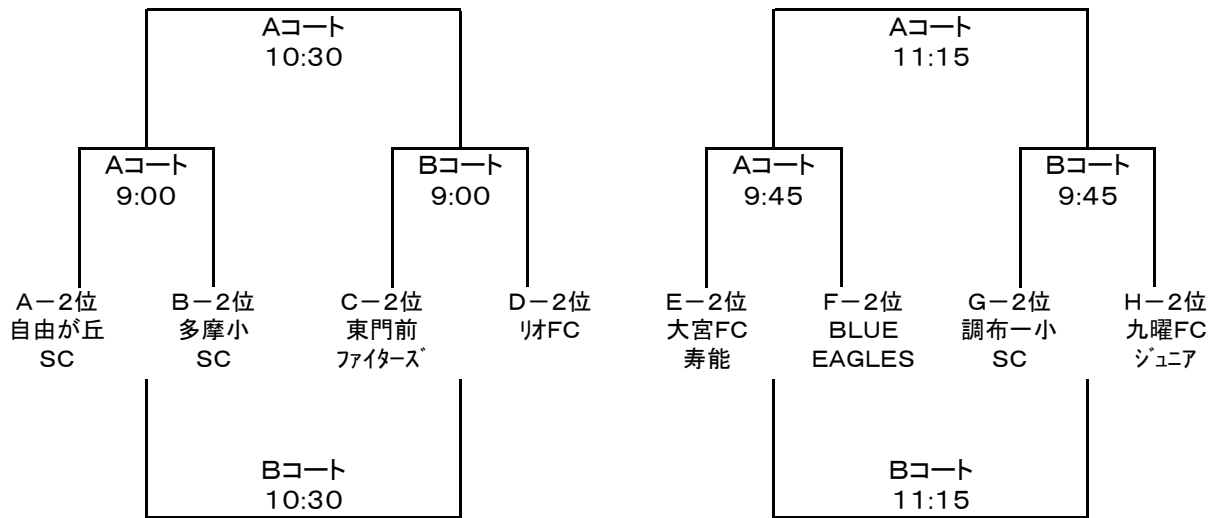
Aコート
10:30

Aコート
9:00

Bコート
9:00

A－2位
自由が丘
SC

B－2位
多摩小
SC

C－2位
東門前
ファイターズ

D－2位
リオFC

Bコート
10:30

Aコート
11:15

Aコート
9:45

Bコート
9:45

E－2位
大宮FC
寿能

F－2位
BLUE
EAGLES

G－2位
調布一小
SC

H－2位
九曜FC
ジュニア

Bコート
11:15